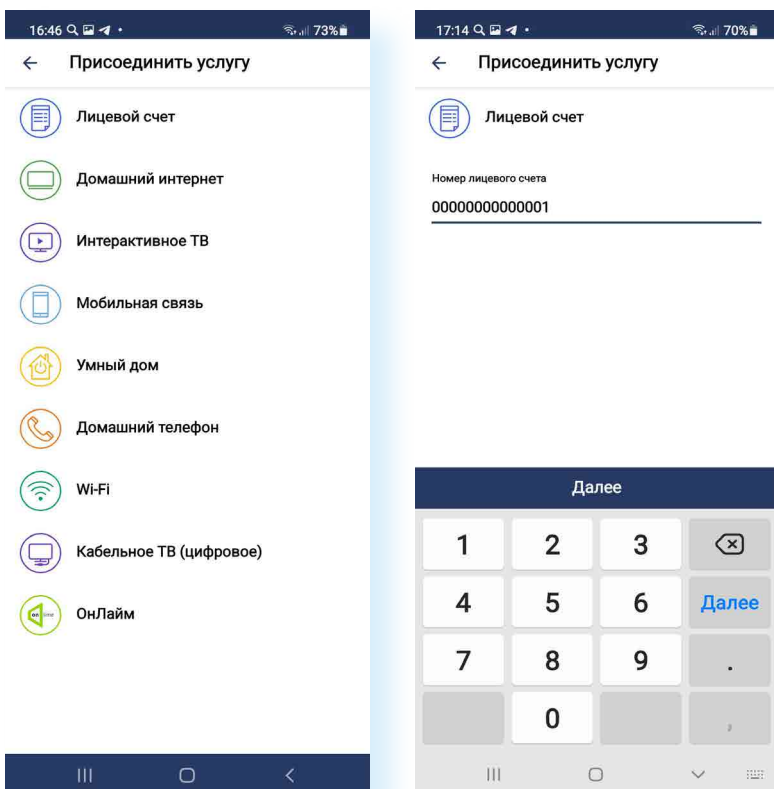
16:46 73%

← Присоединить услугу

Лицевой счет

Домашний интернет

Интерактивное ТВ

Мобильная связь

Умный дом

Домашний телефон

Wi-Fi

Кабельное ТВ (цифровое)

ОнЛайм

17:14 70%

← Присоединить услугу

Лицевой счет

Номер лицевого счета

0000000000001

Далее

| 1 | 2 | 3 | ⌫ |
|---|---|---|---|
| 4 | 5 | 6 | Далее |
| 7 | 8 | 9 | . |
|  | 0 |  | , |